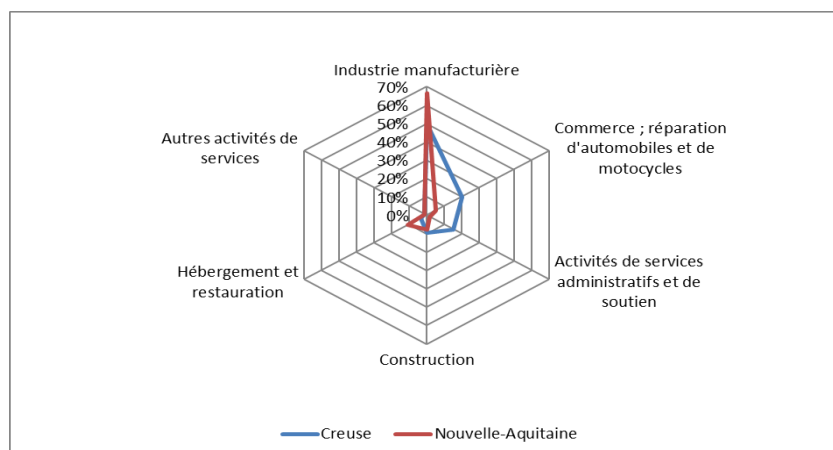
Industrie manufacturière

70%
60%
50%
40%
30%
20%
10%
0%

Commerce ; réparation d'automobiles et de motocycles

Activités de services administratifs et de soutien

Construction

Hébergement et restauration

Autres activités de services

Creuse
Nouvelle-Aquitaine